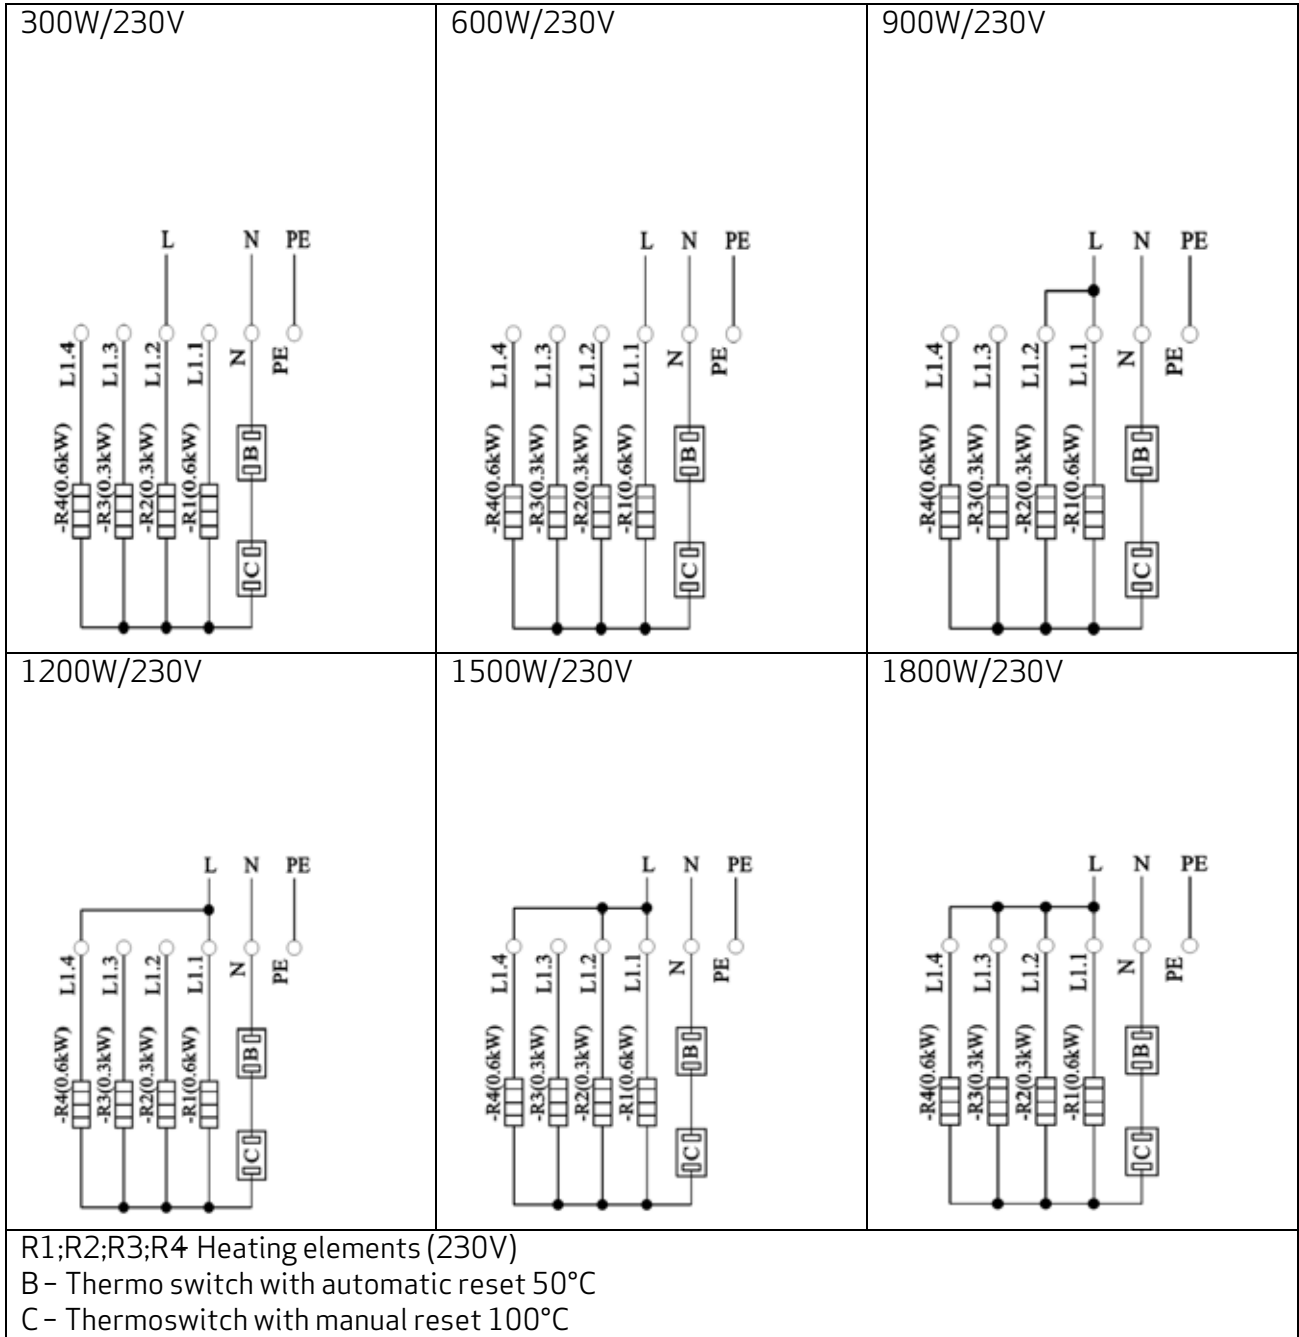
| 300W/230V | 600W/230V | 900W/230V |
|---|---|---|
| L N PE L1.4 L1.3 L1.2 L1.1 N PE -R4(0.6kW) -R3(0.3kW) -R2(0.3kW) -R1(0.6kW) B C | L N PE L1.4 L1.3 L1.2 L1.1 N PE -R4(0.6kW) -R3(0.3kW) -R2(0.3kW) -R1(0.6kW) B C | L N PE L1.4 L1.3 L1.2 L1.1 N PE -R4(0.6kW) -R3(0.3kW) -R2(0.3kW) -R1(0.6kW) B C |
| 1200W/230V | 1500W/230V | 1800W/230V |
| L N PE L1.4 L1.3 L1.2 L1.1 N PE -R4(0.6kW) -R3(0.3kW) -R2(0.3kW) -R1(0.6kW) B C | L N PE L1.4 L1.3 L1.2 L1.1 N PE -R4(0.6kW) -R3(0.3kW) -R2(0.3kW) -R1(0.6kW) B C | L N PE L1.4 L1.3 L1.2 L1.1 N PE -R4(0.6kW) -R3(0.3kW) -R2(0.3kW) -R1(0.6kW) B C |

R1;R2;R3;R4 Heating elements (230V)
B – Thermo switch with automatic reset 50°C
C – Thermoswitch with manual reset 100°C